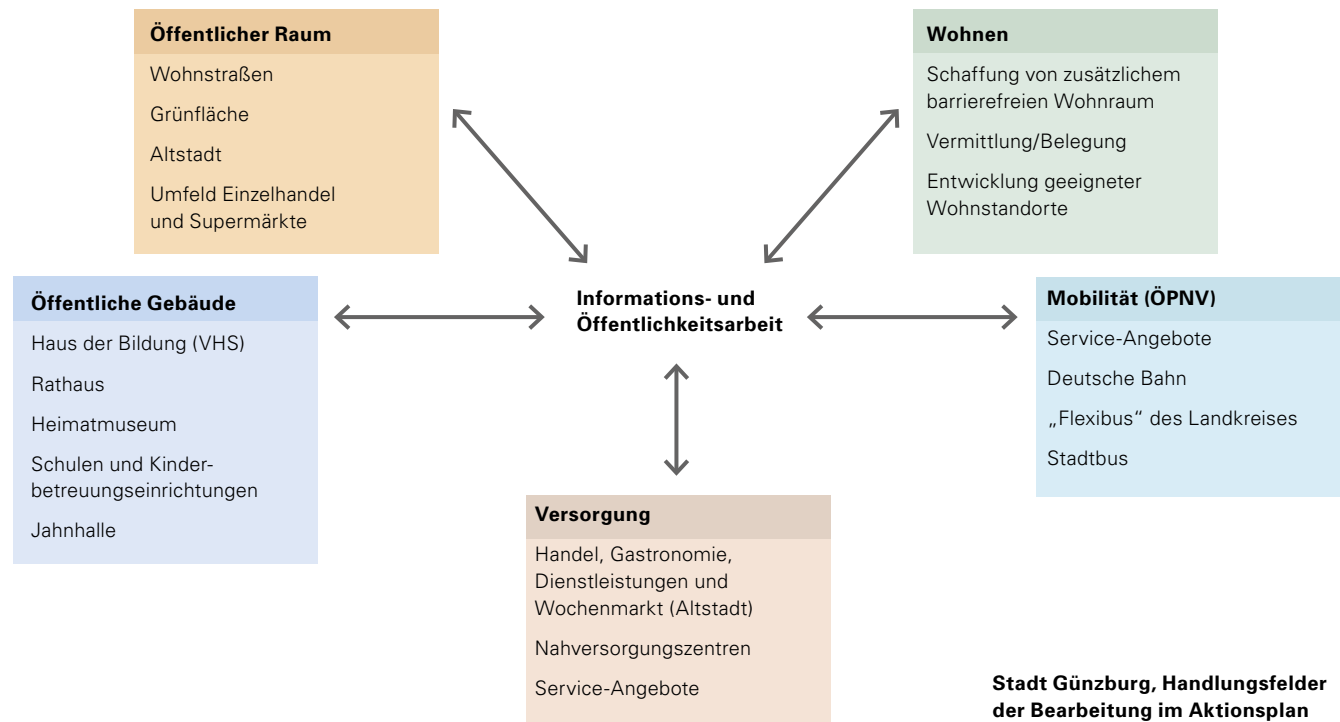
Öffentlicher Raum

Wohnstraßen

Grünfläche

Altstadt

Umfeld Einzelhandel und Supermärkte

Wohnen

Schaffung von zusätzlichem barrierefreien Wohnraum

Vermittlung/Belegung

Entwicklung geeigneter Wohnstandorte

Öffentliche Gebäude

Haus der Bildung (VHS)

Rathaus

Heimatmuseum

Schulen und Kinderbetreuungseinrichtungen

Jahnhalle

Informations- und Öffentlichkeitsarbeit

Mobilität (ÖPNV)

Service-Angebote

Deutsche Bahn

„Flexibus" des Landkreises

Stadtbus

Versorgung

Handel, Gastronomie, Dienstleistungen und Wochenmarkt (Altstadt)

Nahversorgungszentren

Service-Angebote

Stadt Günzburg, Handlungsfelder der Bearbeitung im Aktionsplan